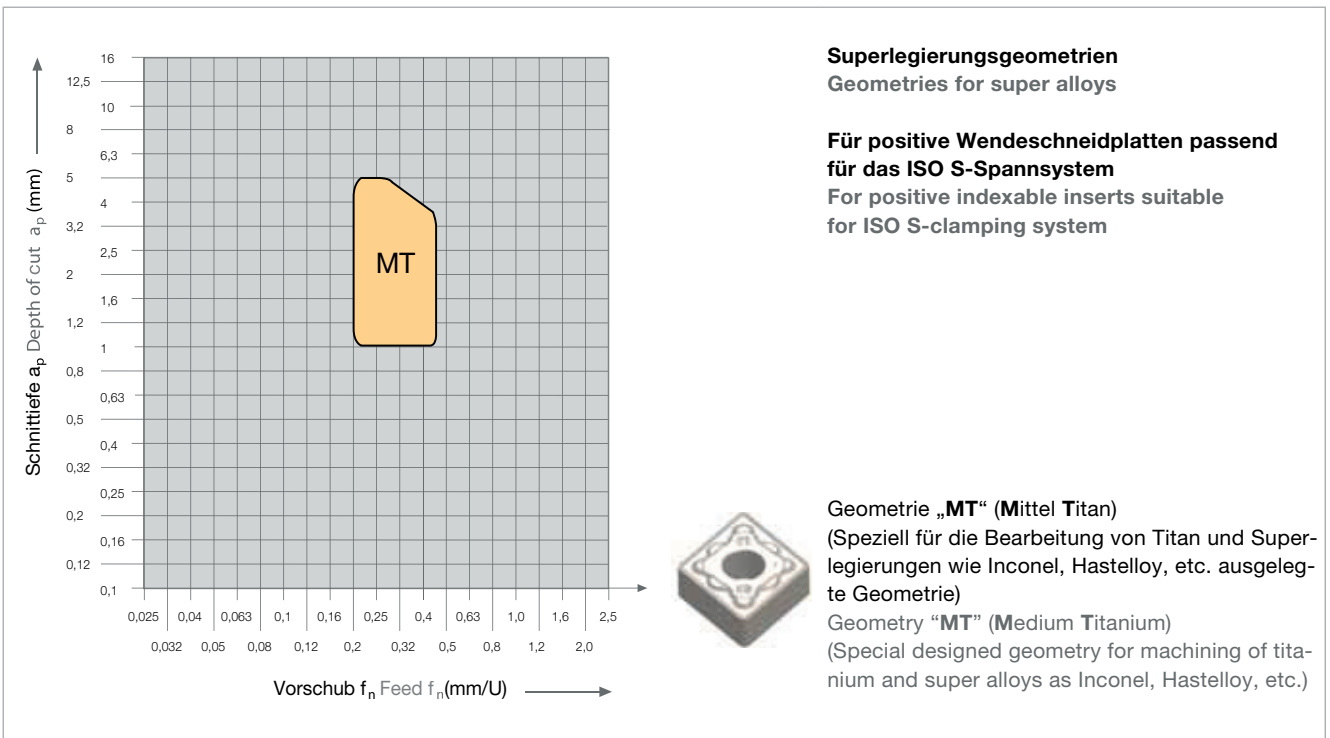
Schnittiefe $a_p$ Depth of cut $a_p$ (mm)

16
12,5
10
8
6,3
5
4
3,2
2,5
2
1,6
1,2
1
0,8
0,63
0,5
0,4
0,32
0,25
0,2
0,16
0,12
0,1

MT

0,025 | 0,04 | 0,063 | 0,1 | 0,16 | 0,25 | 0,4 | 0,63 | 1,0 | 1,6 | 2,5
0,032 | 0,05 | 0,08 | 0,12 | 0,2 | 0,32 | 0,5 | 0,8 | 1,2 | 2,0

Vorschub $f_n$ Feed $f_n$(mm/U)

**Superlegierungsgeometrien**
**Geometries for super alloys**

**Für positive Wendeschneidplatten passend für das ISO S-Spannsystem**
**For positive indexable inserts suitable for ISO S-clamping system**

Geometrie „**MT**“ (**M**ittel **T**itan)
(Speziell für die Bearbeitung von Titan und Superlegierungen wie Inconel, Hastelloy, etc. ausgelegte Geometrie)
Geometry "**MT**" (**M**edium **T**itanium)
(Special designed geometry for machining of titanium and super alloys as Inconel, Hastelloy, etc.)